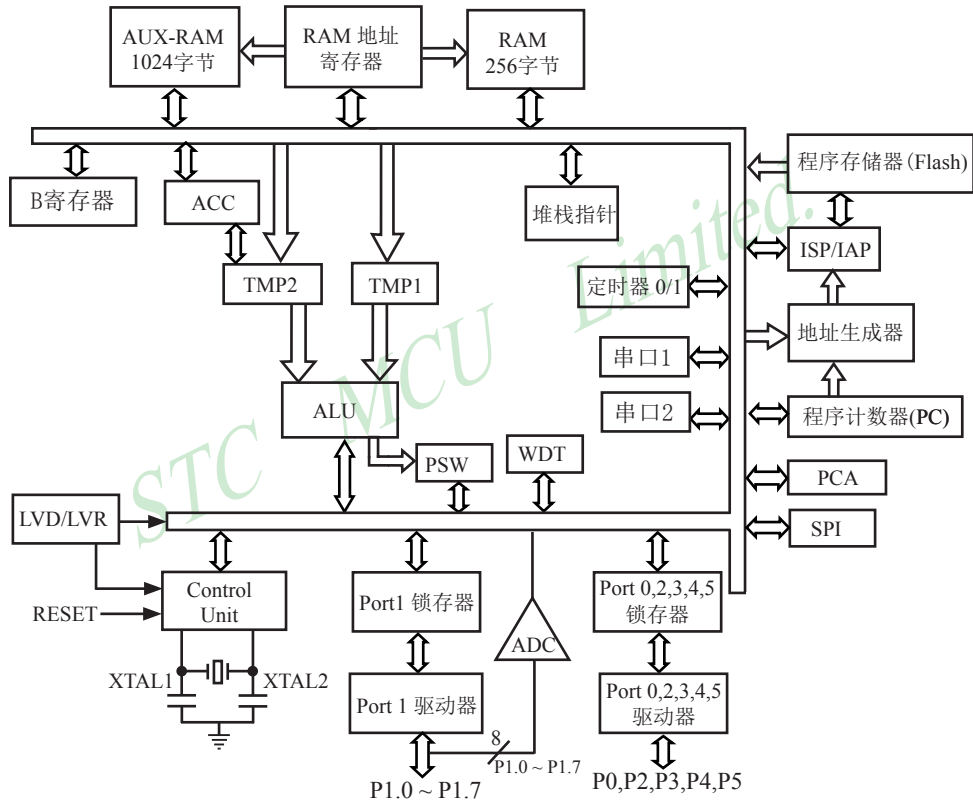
AUX-RAM 1024字节
RAM 地址寄存器
RAM 256字节
B寄存器
ACC
TMP2
TMP1
堆栈指针
程序存储器 (Flash)
ISP/IAP
定时器 0/1
地址生成器
串口1
串口2
程序计数器(PC)
ALU
PSW
WDT
PCA
SPI
LVD/LVR
Control Unit
RESET
XTAL1
XTAL2
Port1 锁存器
Port 1 驱动器
ADC
8
P1.0 ~ P1.7
P1.0 ~ P1.7
Port 0,2,3,4,5 锁存器
Port 0,2,3,4,5 驱动器
P0,P2,P3,P4,P5
STC MCU Limited.